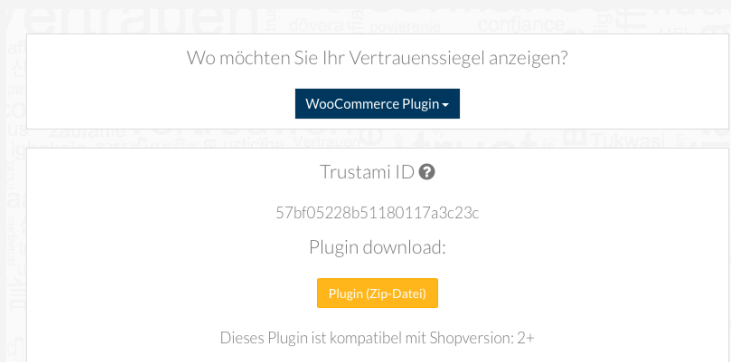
Vertrauen dôvera poverianie confiance

Wo möchten Sie Ihr Vertrauenssiegel anzeigen?

WooCommerce Plugin

zaufanie Tukwasi

Trustami ID

57bf05228b51180117a3c23c

Plugin download:

Plugin (Zip-Datei)

Dieses Plugin ist kompatibel mit Shopversion: 2+